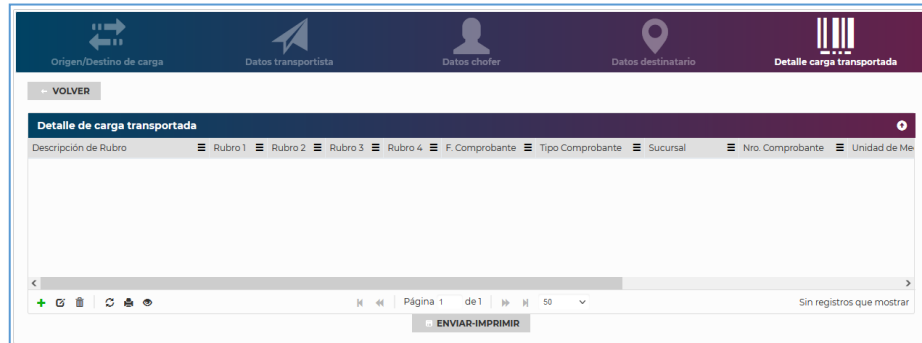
Origen/Destino de carga Datos transportista Datos chofer Datos destinatario Detalle carga transportada

← VOLVER

Detalle de carga transportada

| Descripción de Rubro | Rubro 1 | Rubro 2 | Rubro 3 | Rubro 4 | F. Comprobante | Tipo Comprobante | Sucursal | Nro. Comprobante | Unidad de Me |
|---|---|---|---|---|---|---|---|---|---|

Página 1 de 1 50

Sin registros que mostrar

ENVIAR-IMPRIMIR